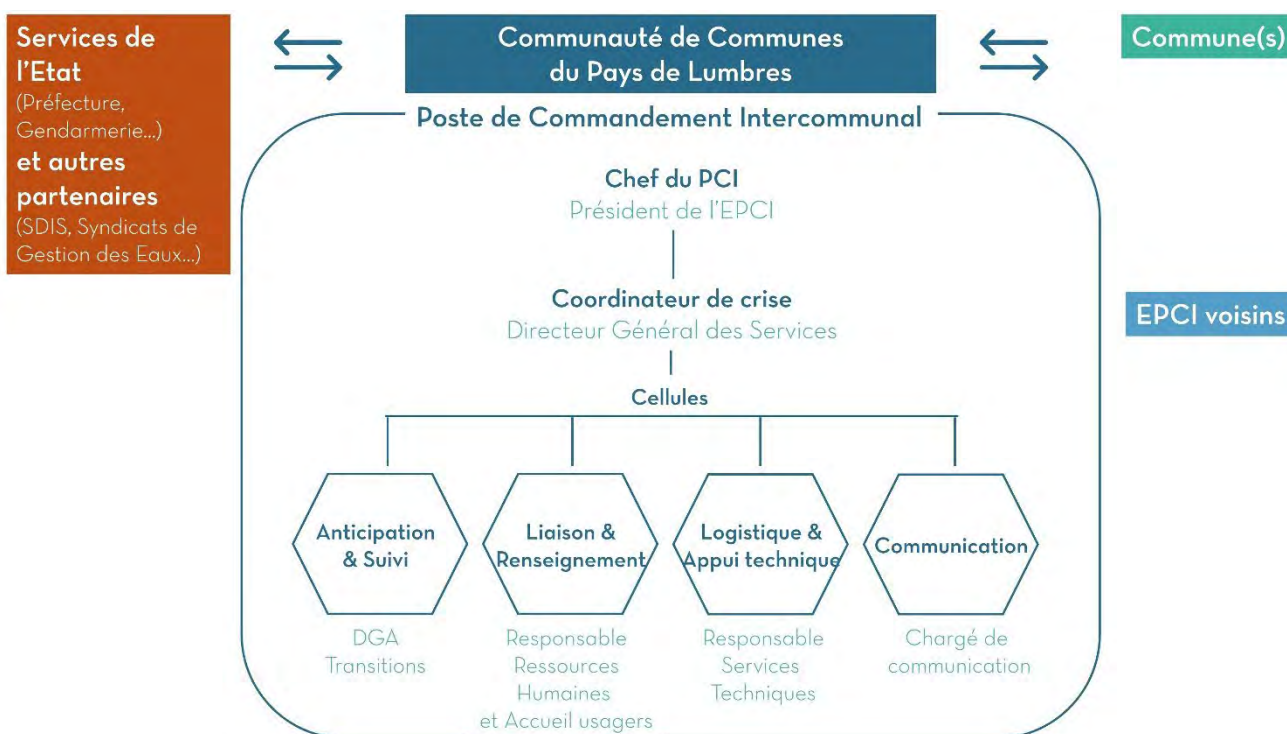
Services de l'Etat
(Préfecture, Gendarmerie...)
et autres partenaires
(SDIS, Syndicats de Gestion des Eaux...)

Communauté de Communes du Pays de Lumbres

Commune(s)

Poste de Commandement Intercommunal

Chef du PCI
Président de l'EPCI

Coordinateur de crise
Directeur Général des Services

EPCI voisins

Cellules

Anticipation & Suivi

Liaison & Renseignement

Logistique & Appui technique

Communication

DGA Transitions

Responsable Ressources Humaines et Accueil usagers

Responsable Services Techniques

Chargé de communication